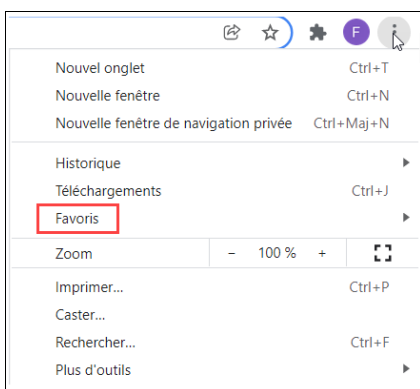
F

Nouvel onglet Ctrl+T
Nouvelle fenêtre Ctrl+N
Nouvelle fenêtre de navigation privée Ctrl+Maj+N

Historique
Téléchargements Ctrl+J
Favoris

Zoom – 100 % +

Imprimer... Ctrl+P
Caster...
Rechercher... Ctrl+F
Plus d'outils